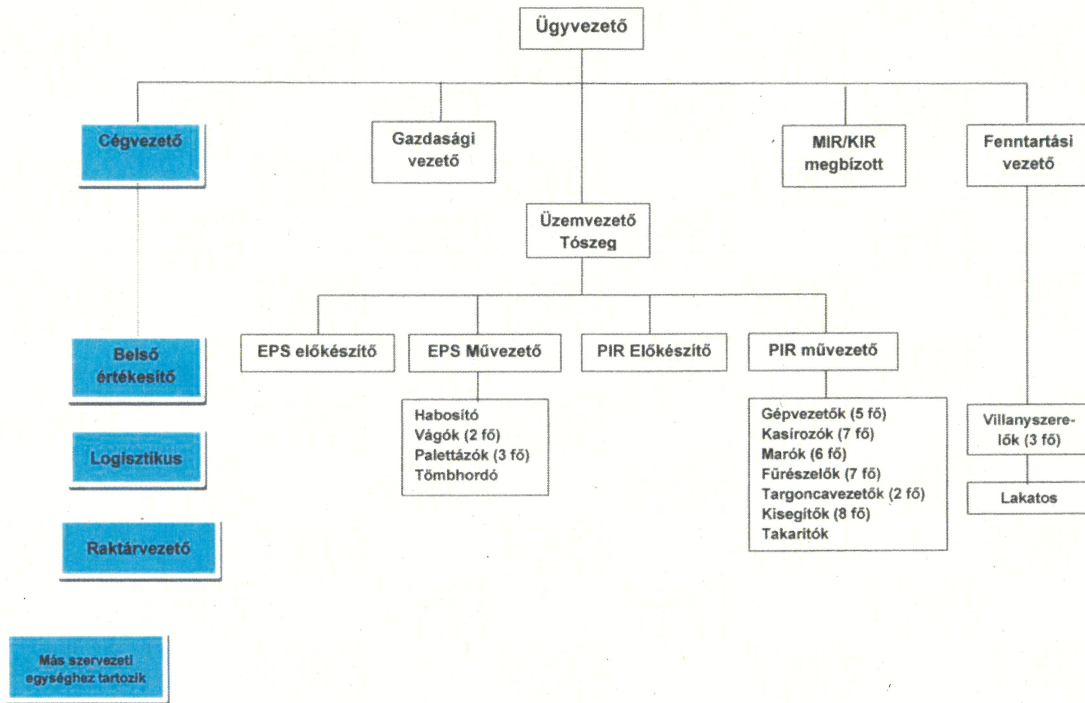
Ügyvezető

Cégvezető

Gazdasági vezető

MIR/KIR megbízott

Fenntartási vezető

Üzemvezető Tószeg

EPS előkészítő

EPS Művezető

PIR Előkészítő

PIR művezető

Habosító
Vágók (2 fő)
Palettázók (3 fő)
Tömbhordó

Gépvezetők (5 fő)
Kasírozók (7 fő)
Marók (6 fő)
Fűrészelők (7 fő)
Targoncavezetők (2 fő)
Kisegítők (8 fő)
Takarítók

Villanyszerelők (3 fő)

Lakatos

Belső értékesítő

Logisztikus

Raktárvezető

Más szervezeti egységhez tartozik